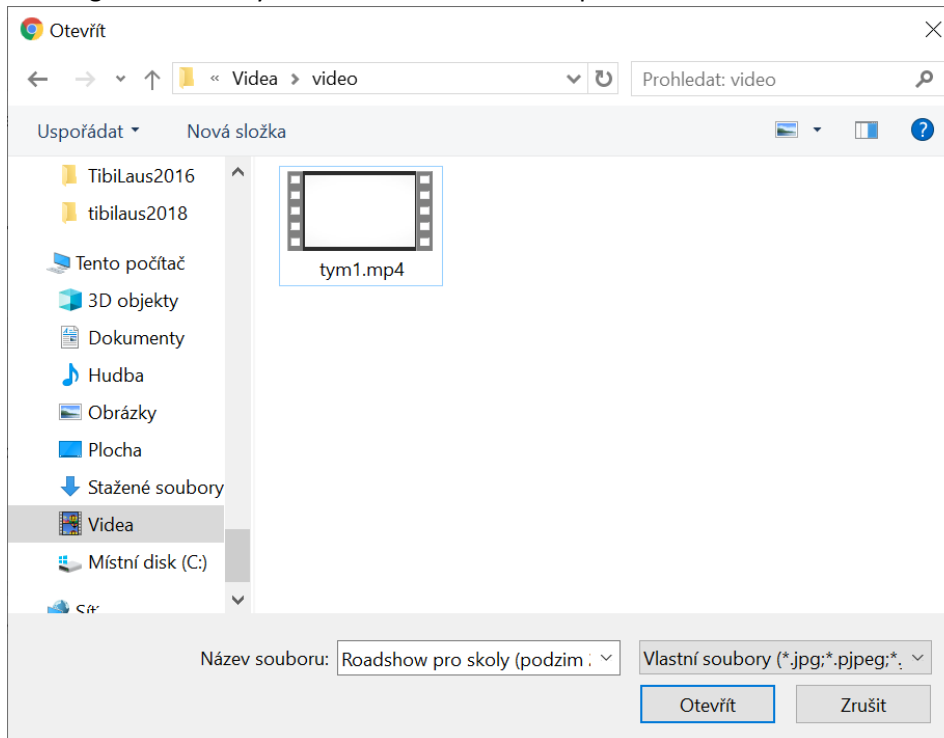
Otevřít

« Videa > video

Prohledat: video

Uspořádat ▾

Nová složka

TibiLaus2016

tibilaus2018

Tento počítač

3D objekty

Dokumenty

Hudba

Obrázky

Plocha

Stažené soubory

Videa

Místní disk (C:)

Síť

tym1.mp4

Název souboru: Roadshow pro skoly (podzim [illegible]

Vlastní soubory (*.jpg;*.pjpeg;*.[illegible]

Otevřít

Zrušit